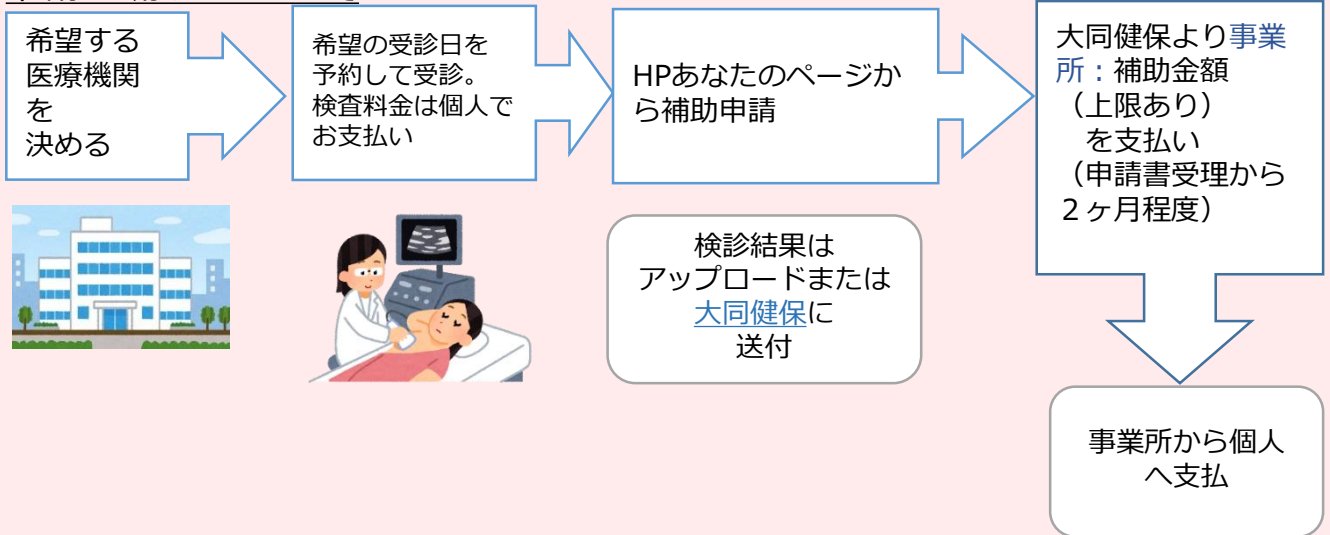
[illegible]

希望する医療機関を決める

希望の受診日を予約して受診。検査料金は個人でお支払い

HPあなたのページから補助申請

大同健保より事業所：補助金額（上限あり）を支払い（申請書受理から２ヶ月程度）

検診結果はアップロードまたは大同健保に送付

事業所から個人へ支払